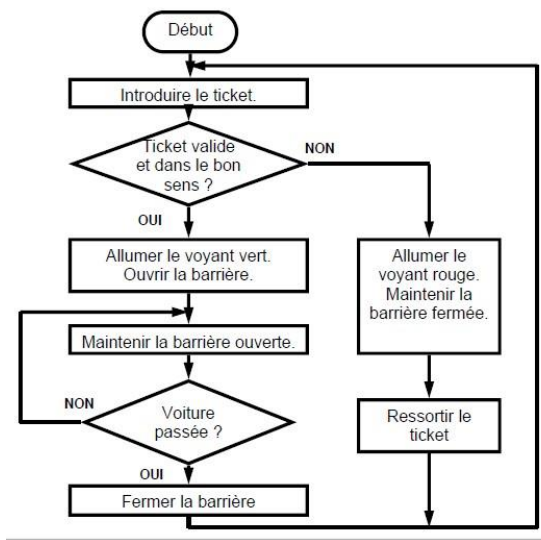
Début

Introduire le ticket.

Ticket valide et dans le bon sens ?

NON

OUI

Allumer le voyant vert. Ouvrir la barrière.

Allumer le voyant rouge. Maintenir la barrière fermée.

Maintenir la barrière ouverte.

NON

Voiture passée ?

Ressortir le ticket

OUI

Fermer la barrière